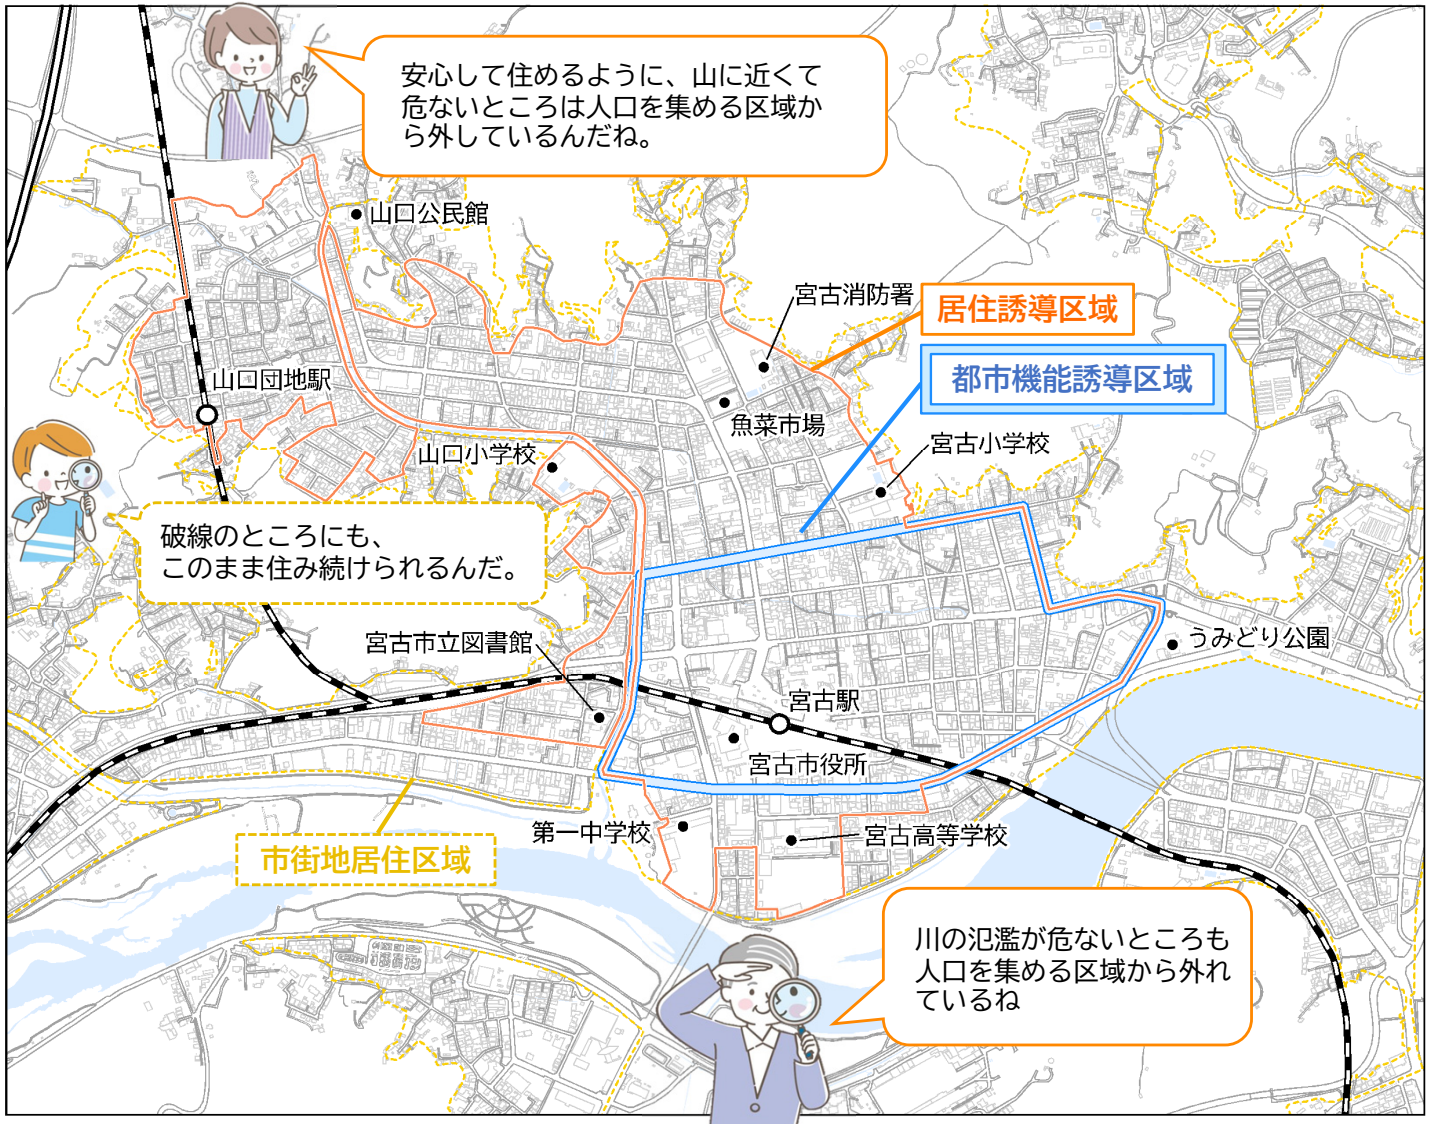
安心して住めるように、山に近くて危ないところは人口を集める区域から外しているんだね。

山口公民館

宮古消防署

居住誘導区域

都市機能誘導区域

山口団地駅

魚菜市場

宮古小学校

山口小学校

破線のところにも、このまま住み続けられるんだ。

うみどり公園

宮古市立図書館

宮古駅

宮古市役所

第一中学校

宮古高等学校

市街地居住区域

川の氾濫が危ないところも人口を集める区域から外れているね